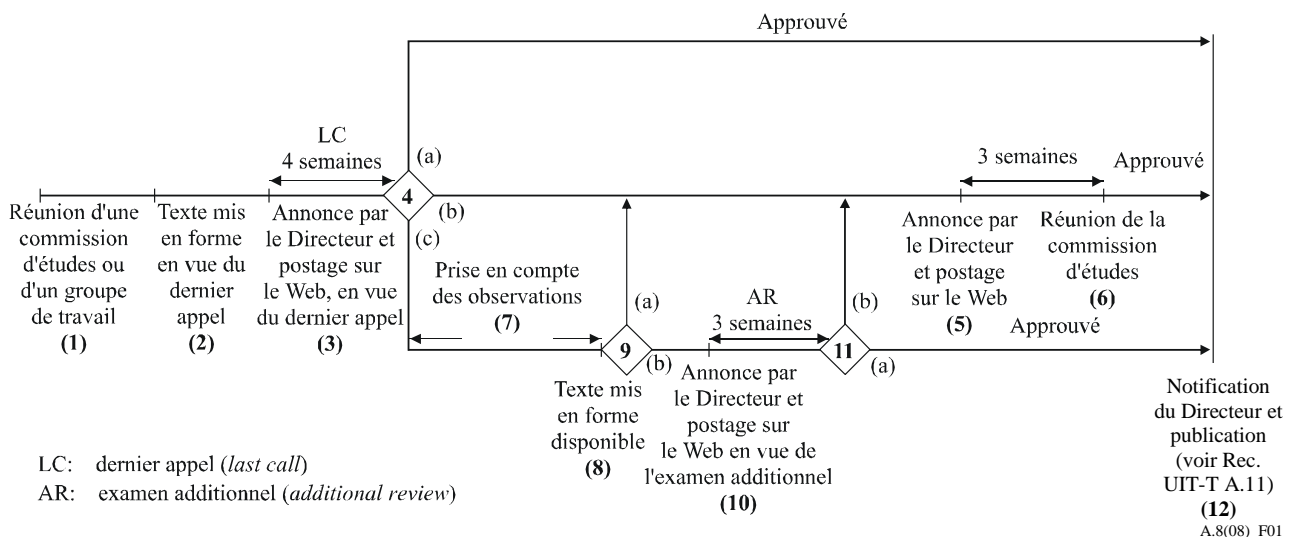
Approuvé

LC
4 semaines

(a)

4

(b)

(c)

3 semaines

Approuvé

Réunion d'une commission d'études ou d'un groupe de travail
**(1)**

Texte mis en forme en vue du dernier appel
**(2)**

Annonce par le Directeur et postage sur le Web, en vue du dernier appel
**(3)**

Prise en compte des observations
**(7)**

(a)

9

(b)

AR
3 semaines

(b)

11

(a)

Annonce par le Directeur et postage sur le Web
**(5)**

Réunion de la commission d'études
**(6)**

Approuvé

Texte mis en forme disponible
**(8)**

Annonce par le Directeur et postage sur le Web en vue de l'examen additionnel
**(10)**

Notification du Directeur et publication (voir Rec. UIT-T A.11)
**(12)**

LC: dernier appel (*last call*)
AR: examen additionnel (*additional review*)

A.8(08) F01